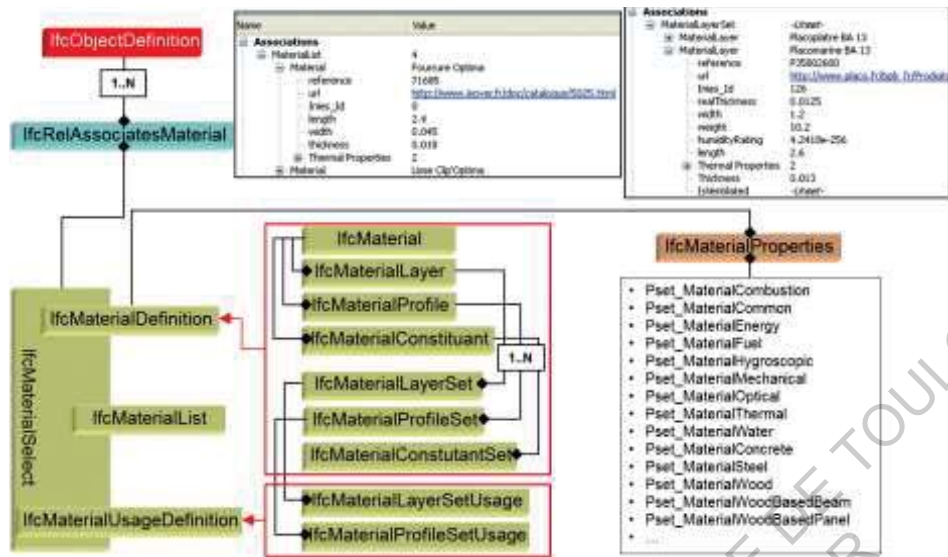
IfcObjectDefinition

1..N

IfcRelAssociatesMaterial

| Name | Value |
|---|---|
| Associations | |
| MaterialList | 4 |
| Material | Fourure Optima |
| reference | 71685 |
| url | http://www.isover.fr/doc/catalogue/5025.html |
| lines_Id | 0 |
| length | 2.4 |
| width | 0.045 |
| thickness | 0.018 |
| Thermal Properties | 2 |
| Material | Lane Clip'Optima |

Associations
MaterialLayerSet -Unset-
MaterialLayer Placoplatre BA 13
MaterialLayer Placomarine BA 13
reference P35802680
url http://www.placo.fr/bdc_fr/Produits
lines_Id 126
realThickness 0.0125
width 1.2
weight 10.2
humidityRating 4.2410e-256
length 2.6
Thermal Properties 2
Thickness 0.013
IsVentilated -Unset-

IfcMaterialSelect

IfcMaterialDefinition

IfcMaterialList

IfcMaterialUsageDefinition

IfcMaterial
IfcMaterialLayer
IfcMaterialProfile
IfcMaterialConstituant
IfcMaterialLayerSet
IfcMaterialProfileSet
IfcMaterialConstutantSet

1..N

IfcMaterialLayerSetUsage
IfcMaterialProfileSetUsage

IfcMaterialProperties

• Pset_MaterialCombustion
• Pset_MaterialCommon
• Pset_MaterialEnergy
• Pset_MaterialFuel
• Pset_MaterialHygroscopic
• Pset_MaterialMechanical
• Pset_MaterialOptical
• Pset_MaterialThermal
• Pset_MaterialWater
• Pset_MaterialConcrete
• Pset_MaterialSteel
• Pset_MaterialWood
• Pset_MaterialWoodBasedBeam
• Pset_MaterialWoodBasedPanel
• ...